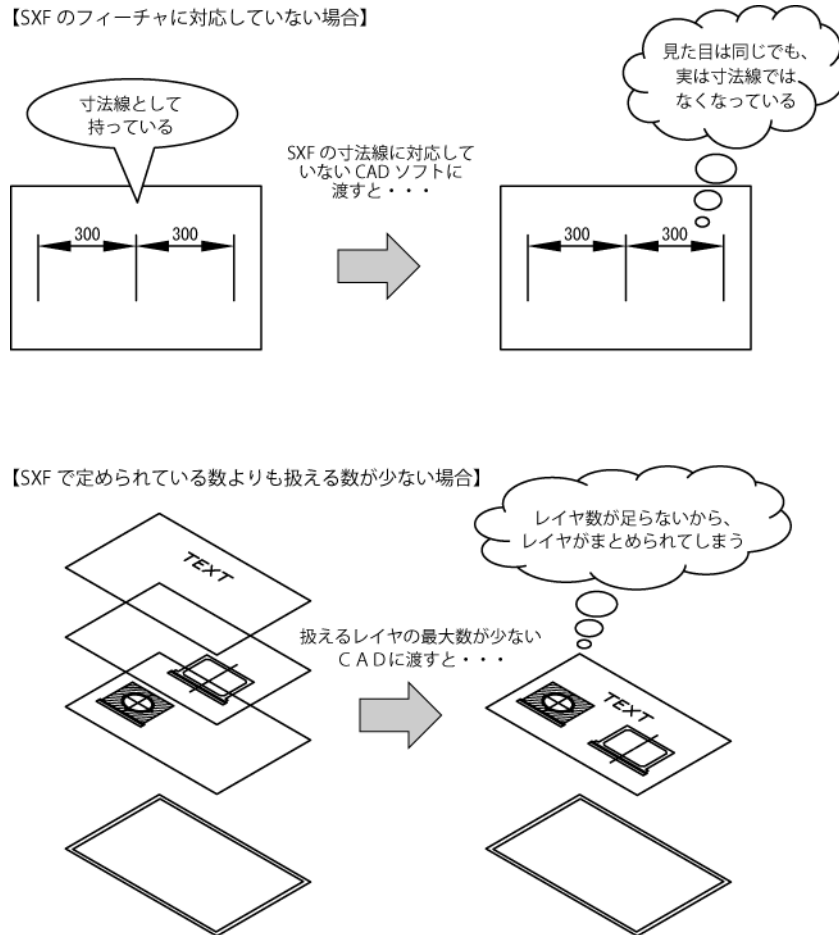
【SXF のフィーチャに対応していない場合】

寸法線として持っている

300 300

SXF の寸法線に対応していない CAD ソフトに渡すと・・・

見た目は同じでも、実は寸法線ではなくなっている

300 300

【SXF で定められている数よりも扱える数が少ない場合】

TEXT

扱えるレイヤの最大数が少ないＣＡＤに渡すと・・・

レイヤ数が足らないから、レイヤがまとめられてしまう

TEXT